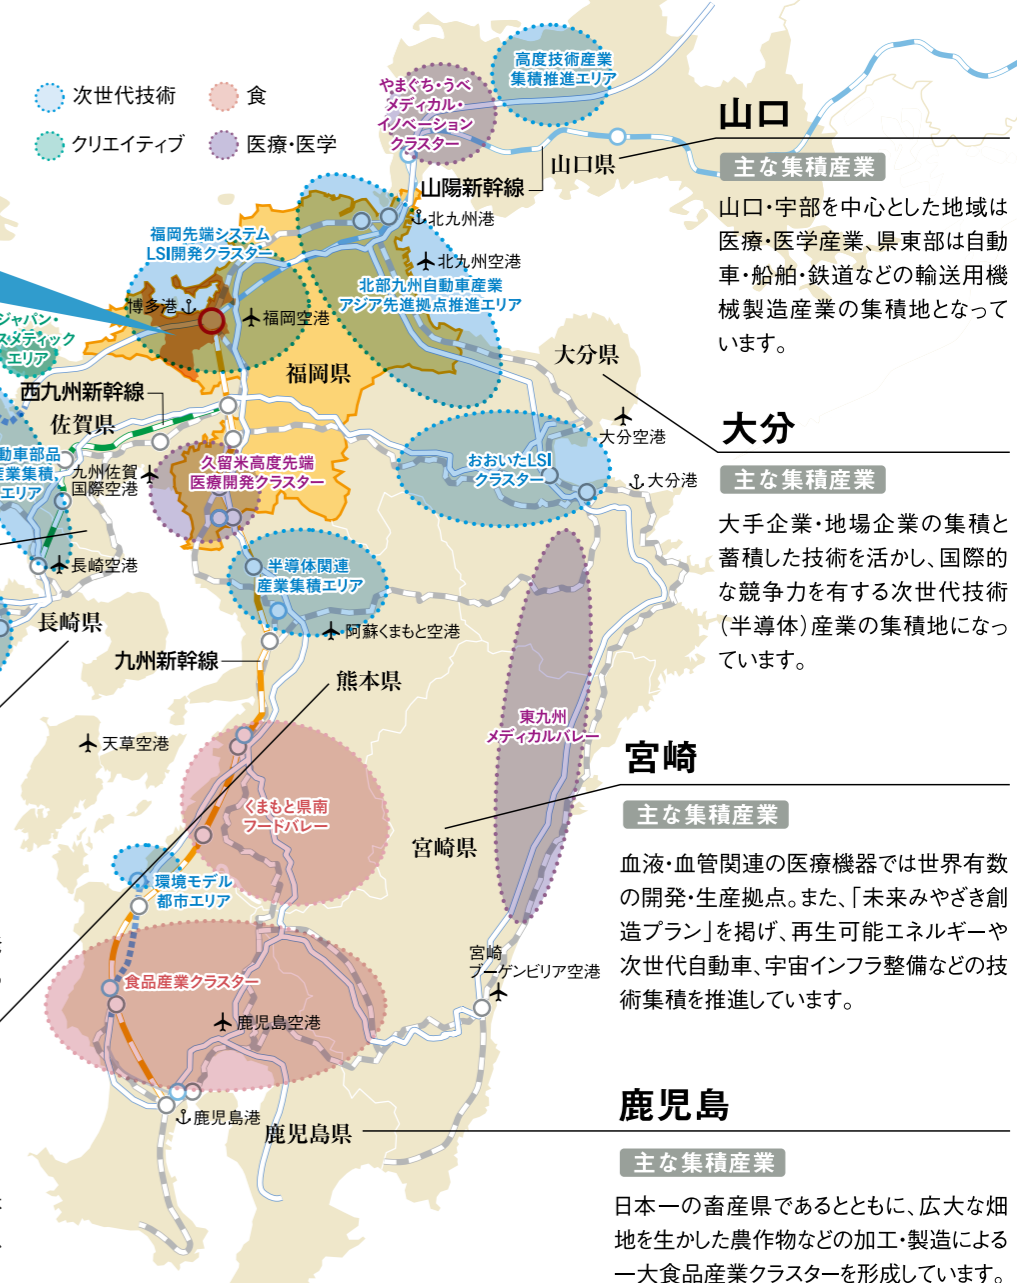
次世代技術
食
クリエイティブ
医療・医学

高度技術産業集積推進エリア
やまぐち・うべメディカル・イノベーションクラスター
山口県
山陽新幹線
北九州港
北九州空港
福岡先端システムLSI開発クラスター
北部九州自動車産業アジア先進拠点推進エリア
博多港
福岡空港
ジャパン・コスメティックエリア
福岡県
大分県
西九州新幹線
佐賀県
大分空港
自動車部品産業集積エリア
九州佐賀国際空港
久留米高度先端医療開発クラスター
おおいたLSIクラスター
大分港
長崎空港
半導体関連産業集積エリア
長崎県
阿蘇くまもと空港
九州新幹線
熊本県
東九州メディカルバレー
天草空港
くまもと県南フードバレー
宮崎県
環境モデル都市エリア
宮崎ブーゲンビリア空港
食品産業クラスター
鹿児島空港
鹿児島港
鹿児島県

山口
主な集積産業
山口・宇部を中心とした地域は医療・医学産業、県東部は自動車・船舶・鉄道などの輸送用機械製造産業の集積地となっています。

大分
主な集積産業
大手企業・地場企業の集積と蓄積した技術を活かし、国際的な競争力を有する次世代技術（半導体）産業の集積地になっています。

宮崎
主な集積産業
血液・血管関連の医療機器では世界有数の開発・生産拠点。また、「未来みやざき創造プラン」を掲げ、再生可能エネルギーや次世代自動車、宇宙インフラ整備などの技術集積を推進しています。

鹿児島
主な集積産業
日本一の畜産県であるとともに、広大な畑地を生かした農作物などの加工・製造による一大食品産業クラスターを形成しています。